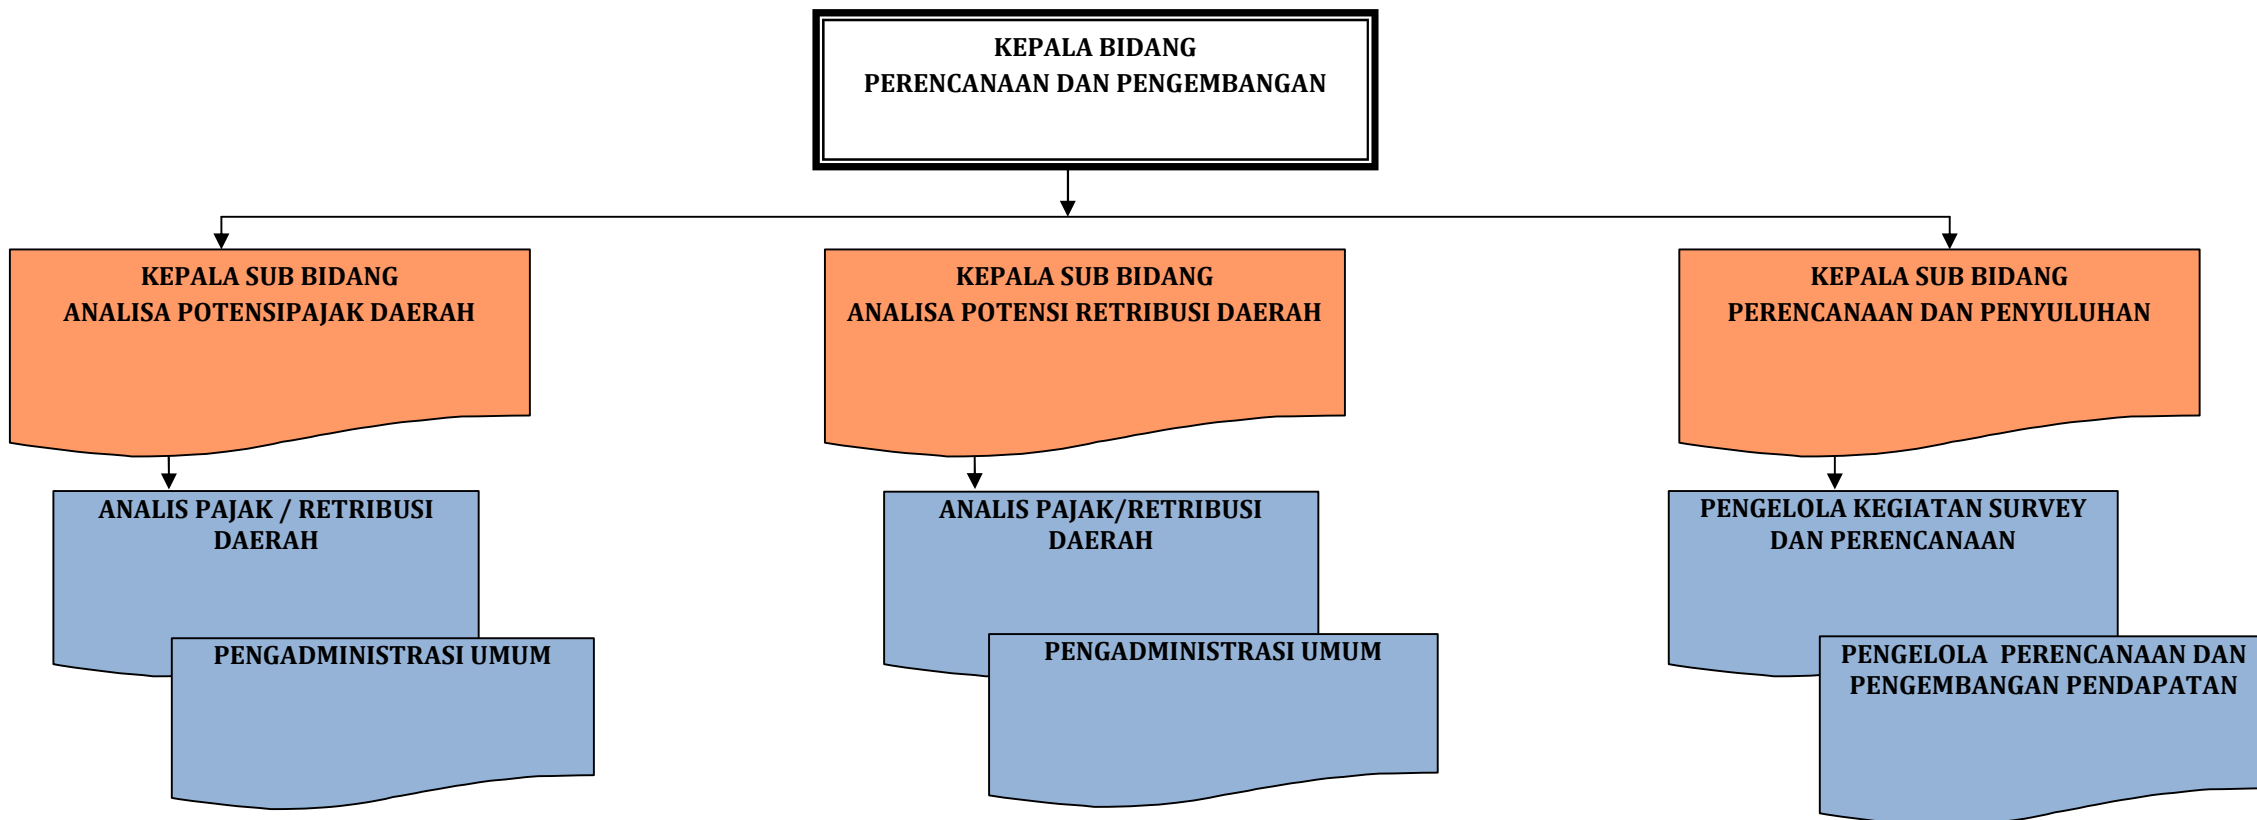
KEPALA BIDANG
PERENCANAAN DAN PENGEMBANGAN

KEPALA SUB BIDANG
ANALISA POTENSIPAJAK DAERAH

ANALIS PAJAK / RETRIBUSI DAERAH

PENGADMINISTRASI UMUM

KEPALA SUB BIDANG
ANALISA POTENSI RETRIBUSI DAERAH

ANALIS PAJAK/RETRIBUSI DAERAH

PENGADMINISTRASI UMUM

KEPALA SUB BIDANG
PERENCANAAN DAN PENYULUHAN

PENGELOLA KEGIATAN SURVEY DAN PERENCANAAN

PENGELOLA PERENCANAAN DAN PENGEMBANGAN PENDAPATAN